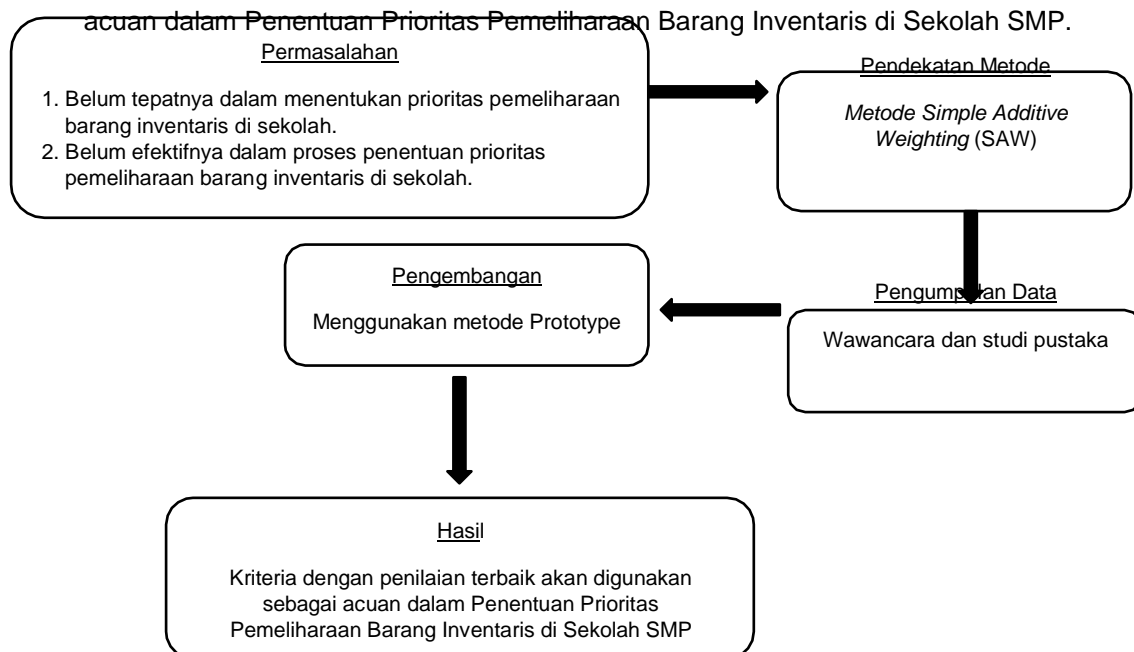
acuan dalam Penentuan Prioritas Pemeliharaan Barang Inventaris di Sekolah SMP.

Permasalahan

1. Belum tepatnya dalam menentukan prioritas pemeliharaan barang inventaris di sekolah.
2. Belum efektifnya dalam proses penentuan prioritas pemeliharaan barang inventaris di sekolah.

Pendekatan Metode

*Metode Simple Additive Weighting* (SAW)

Pengumpulan Data

Wawancara dan studi pustaka

Pengembangan

Menggunakan metode Prototype

Hasil

Kriteria dengan penilaian terbaik akan digunakan sebagai acuan dalam Penentuan Prioritas Pemeliharaan Barang Inventaris di Sekolah SMP